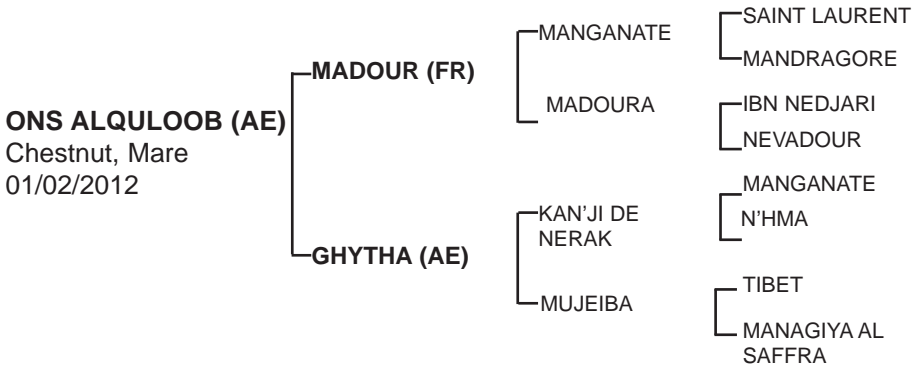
ONS ALQULOOB (AE)
Chestnut, Mare
01/02/2012

MADOUR (FR)

MANGANATE

SAINT LAURENT

MANDRAGORE

MADOURA

IBN NEDJARI

NEVADOUR

GHYTHA (AE)

KAN'JI DE NERAK

MANGANATE

N'HMA

MUJEIBA

TIBET

MANAGIYA AL SAFFRA